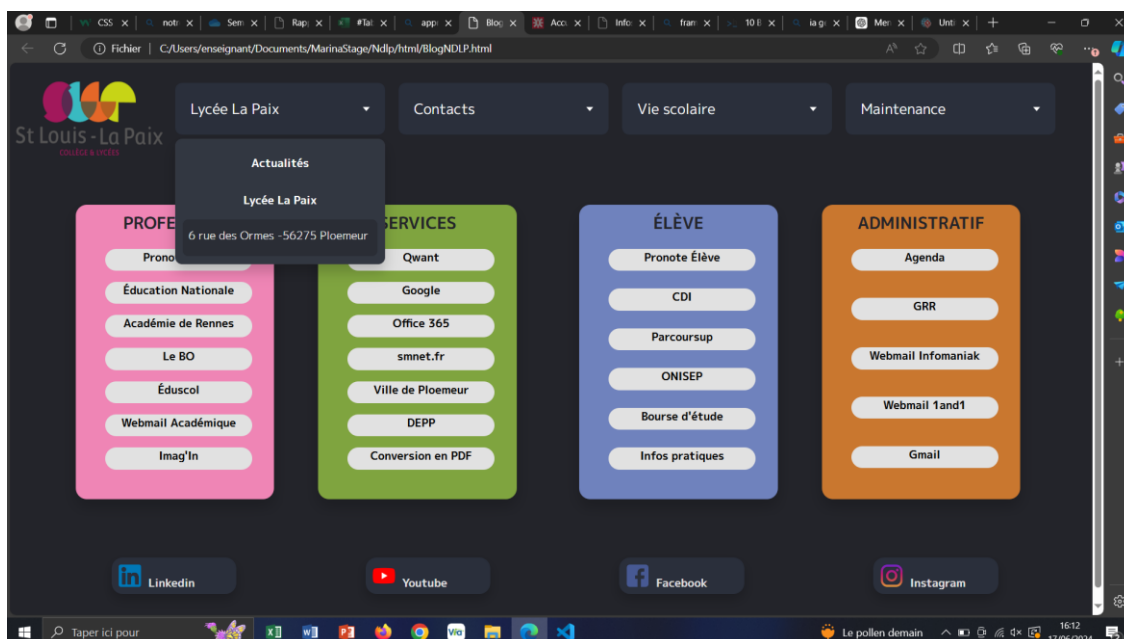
CSS | notr | Sem | Rap | #Tal | app | Blog | Acc | Info | fran | 10 | ia g | Mer | Unti

Fichier | C:/Users/enseignant/Documents/MarinaStage/Ndlp/html/BlogNDLP.html

St Louis - La Paix
COLLÈGE & LYCÉES

Lycée La Paix
Contacts
Vie scolaire
Maintenance

Actualités
Lycée La Paix
6 rue des Ormes -56275 Ploemeur

PROFE
Prono
Éducation Nationale
Académie de Rennes
Le BO
Éduscol
Webmail Académique
Imag'In

SERVICES
Qwant
Google
Office 365
smnet.fr
Ville de Ploemeur
DEPP
Conversion en PDF

ÉLÈVE
Pronote Élève
CDI
Parcoursup
ONISEP
Bourse d'étude
Infos pratiques

ADMINISTRATIF
Agenda
GRR
Webmail Infomaniak
Webmail 1and1
Gmail

Linkedin
Youtube
Facebook
Instagram

Taper ici pour
Le pollen demain
16:12
17/06/2024